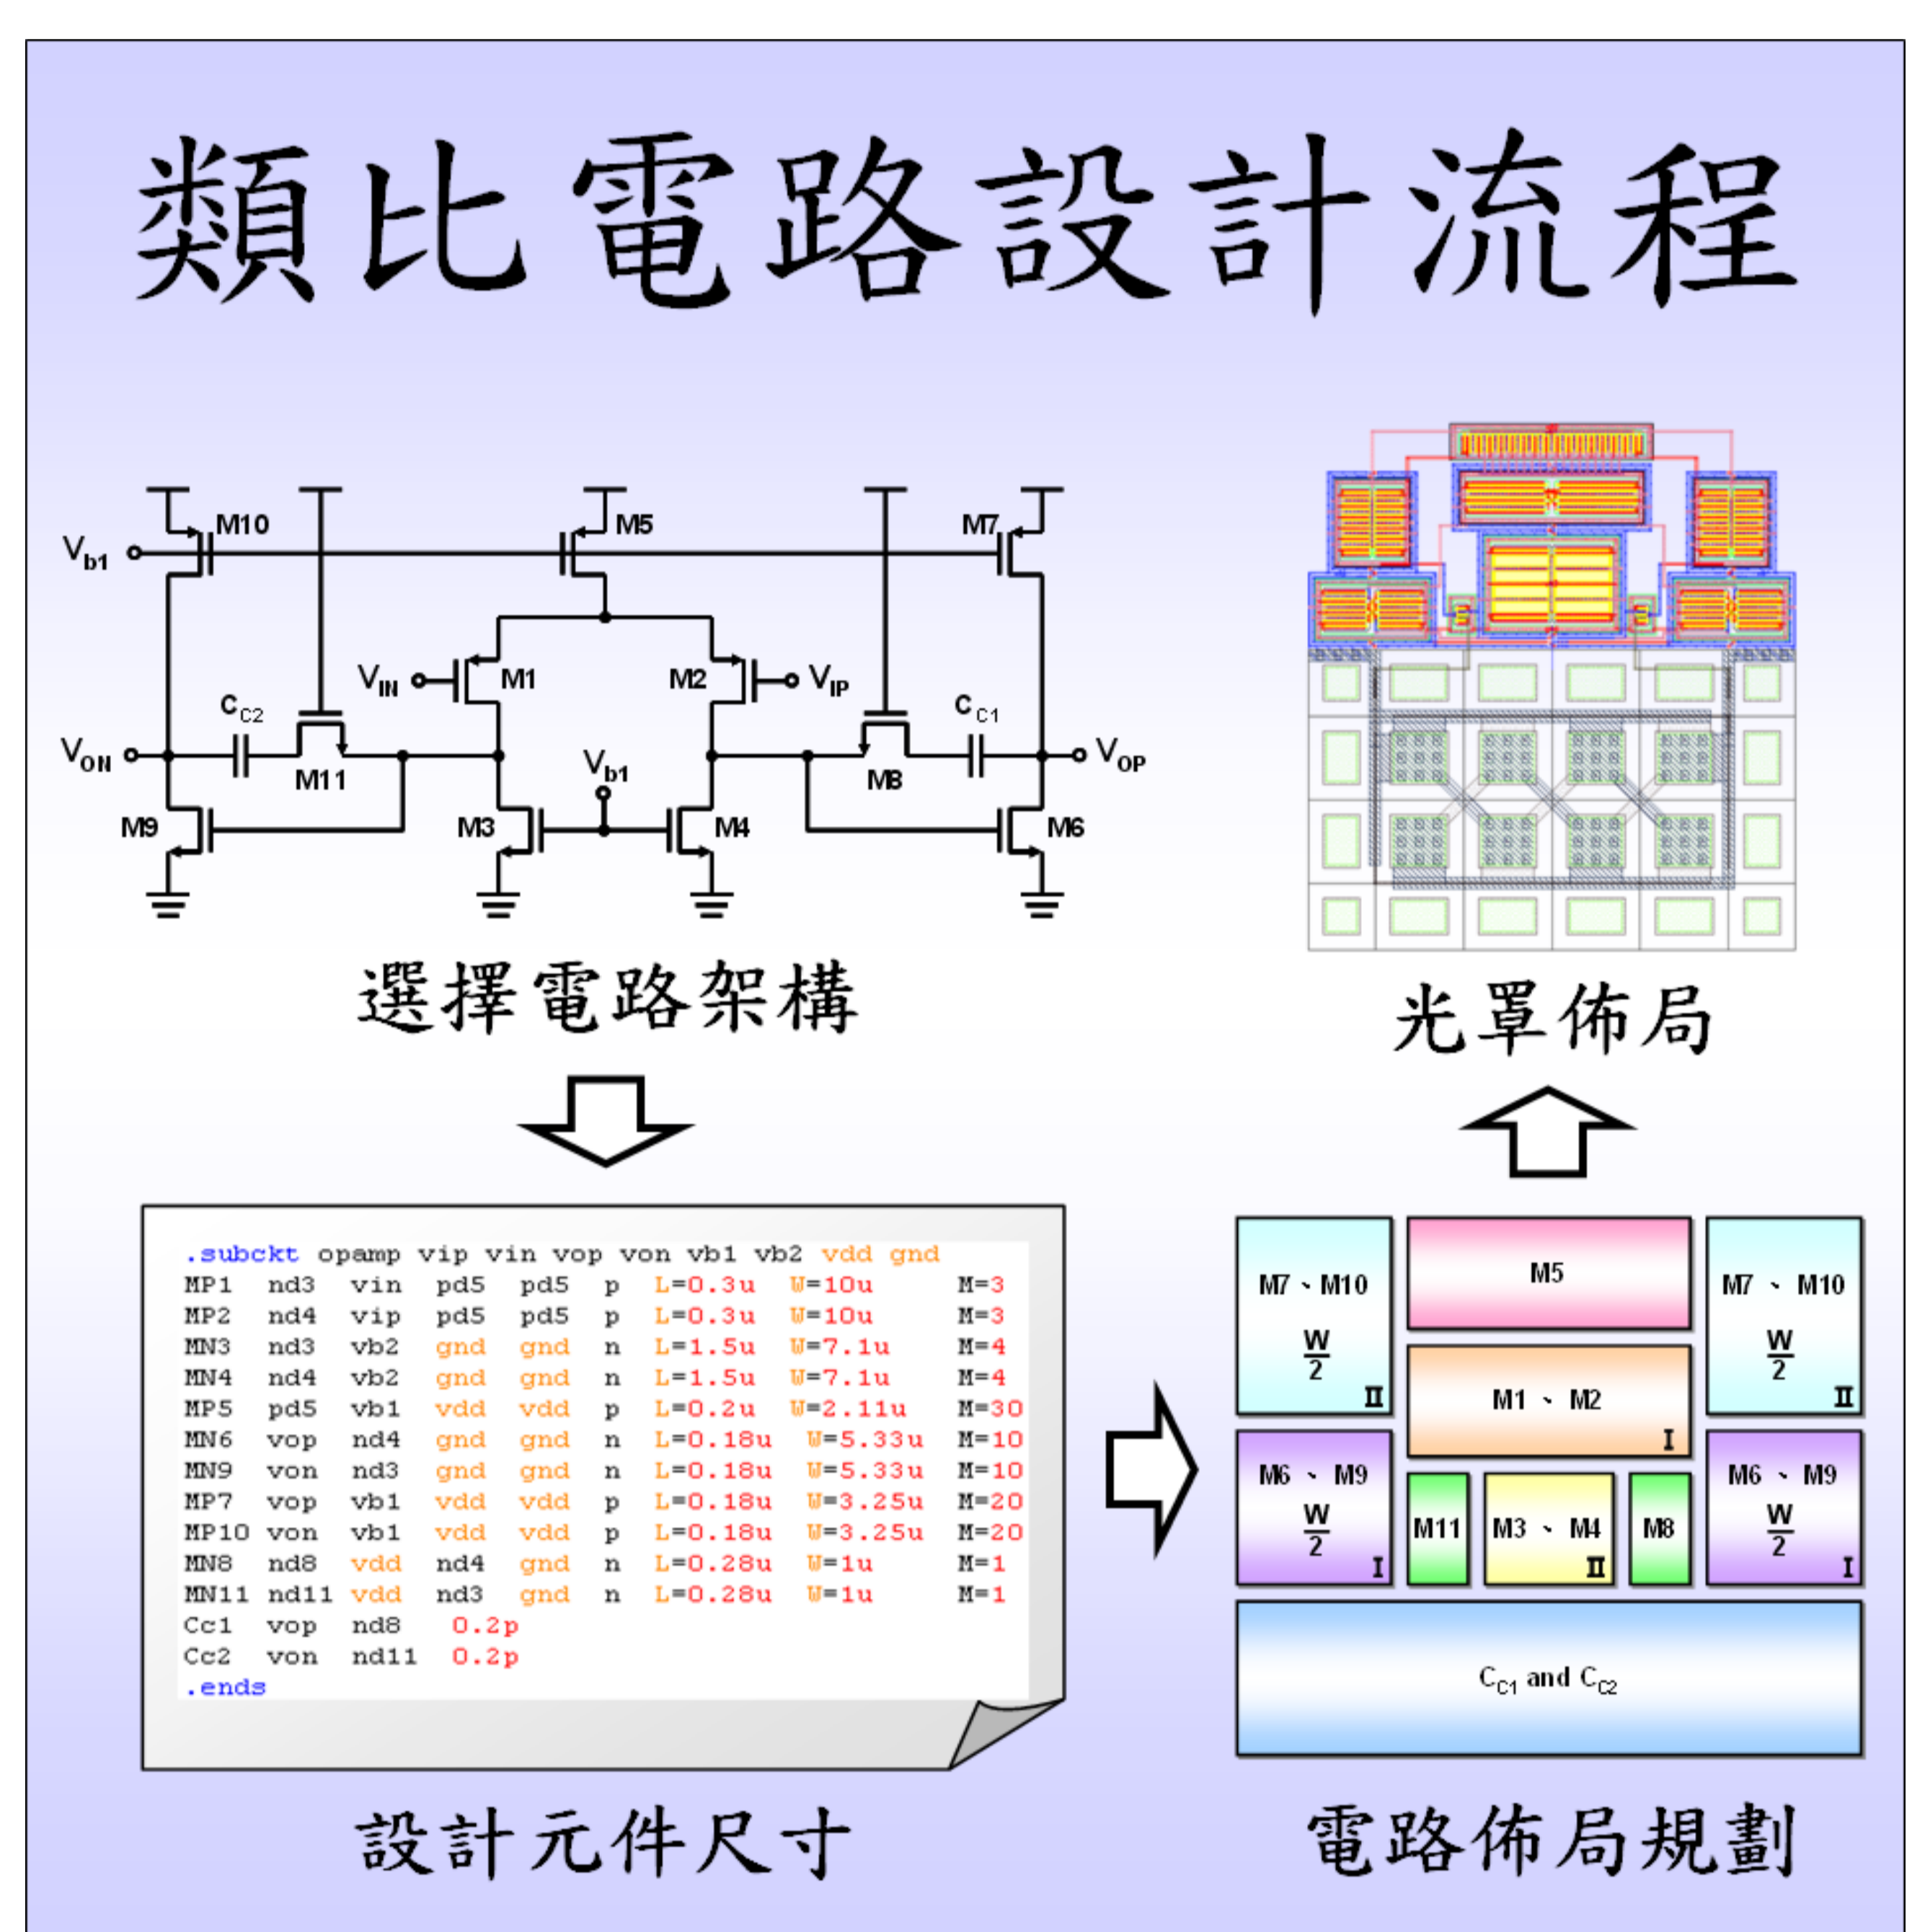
類比電路設計流程

$V_{b1}$ M10 M5 M7

$V_{IN}$ M1 M2 $V_{IP}$

$C_{C2}$ $C_{C1}$

$V_{ON}$ M11 $V_{b1}$ M8 $V_{OP}$

M9 M3 M4 M6

選擇電路架構

光罩佈局

| .subckt | opamp | vip | vin | vop | von | vb1 | vb2 | vdd | gnd |
|---|---|---|---|---|---|---|---|---|---|
| MP1 | nd3 | vin | pd5 | pd5 | p | L=0.3u | W=10u | M=3 | |
| MP2 | nd4 | vip | pd5 | pd5 | p | L=0.3u | W=10u | M=3 | |
| MN3 | nd3 | vb2 | gnd | gnd | n | L=1.5u | W=7.1u | M=4 | |
| MN4 | nd4 | vb2 | gnd | gnd | n | L=1.5u | W=7.1u | M=4 | |
| MP5 | pd5 | vb1 | vdd | vdd | p | L=0.2u | W=2.11u | M=30 | |
| MN6 | vop | nd4 | gnd | gnd | n | L=0.18u | W=5.33u | M=10 | |
| MN9 | von | nd3 | gnd | gnd | n | L=0.18u | W=5.33u | M=10 | |
| MP7 | vop | vb1 | vdd | vdd | p | L=0.18u | W=3.25u | M=20 | |
| MP10 | von | vb1 | vdd | vdd | p | L=0.18u | W=3.25u | M=20 | |
| MN8 | nd8 | vdd | nd4 | gnd | n | L=0.28u | W=1u | M=1 | |
| MN11 | nd11 | vdd | nd3 | gnd | n | L=0.28u | W=1u | M=1 | |
| Cc1 | vop | nd8 | 0.2p | | | | | | |
| Cc2 | von | nd11 | 0.2p | | | | | | |
| .ends | | | | | | | | | |

M7、M10 $\frac{W}{2}$ II
M5
M7、M10 $\frac{W}{2}$ II
M1、M2 I
M6、M9 $\frac{W}{2}$ I
M11
M3、M4 II
M8
M6、M9 $\frac{W}{2}$ I
$C_{C1}$ and $C_{C2}$

設計元件尺寸

電路佈局規劃